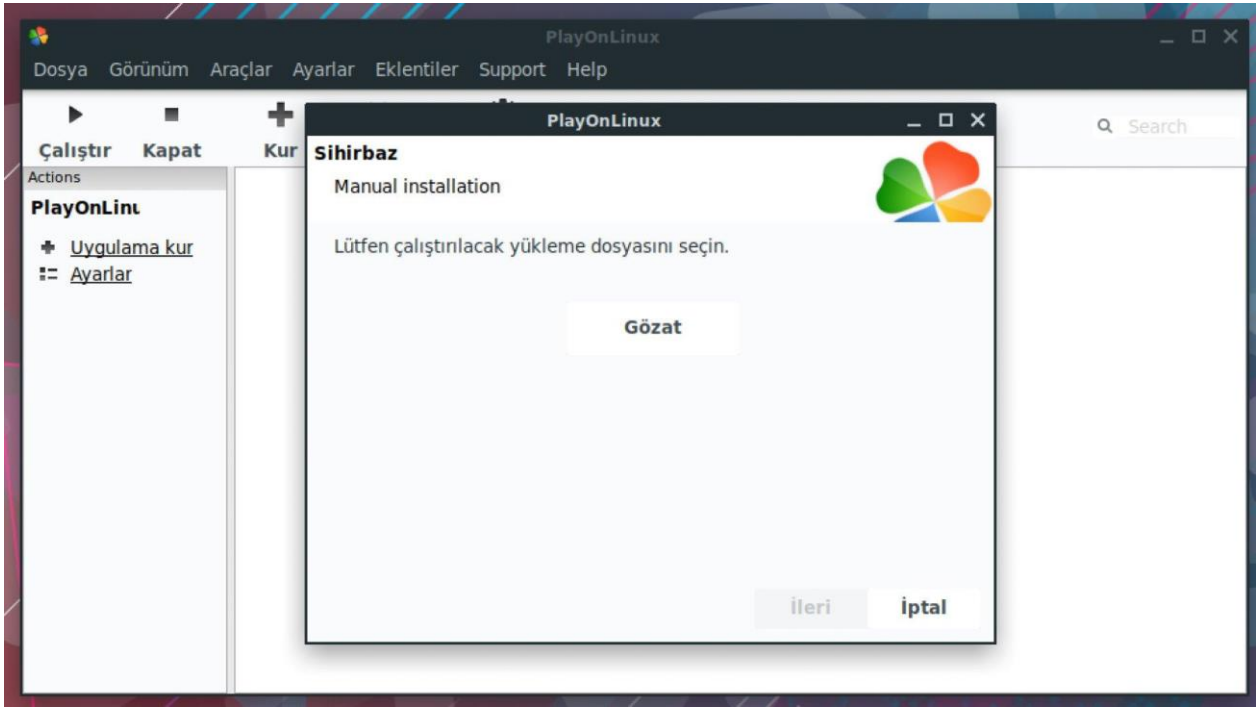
PlayOnLinux

Dosya Görünüm Araçlar Ayarlar Eklentiler Support Help

Çalıştır Kapat Kur

Search

Actions

PlayOnLinu

Uygulama kur

Ayarlar

PlayOnLinux

Sihirbaz

Manual installation

Lütfen çalıştırılacak yükleme dosyasını seçin.

Gözat

İleri İptal